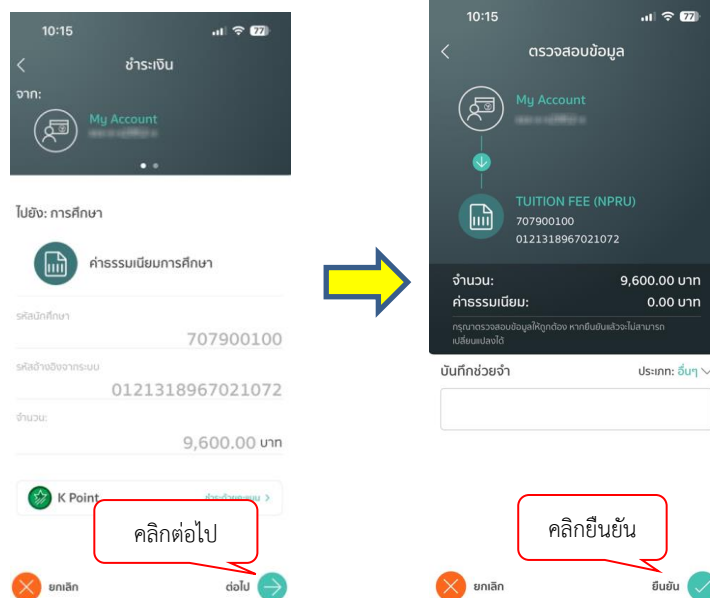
10:15
77
ชำระเงิน
จาก:
My Account
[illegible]

ไปยัง: การศึกษา
ค่าธรรมเนียมการศึกษา
รหัสนักศึกษา
707900100
รหัสอ้างอิงจากระบบ
0121318967021072
จำนวน:
9,600.00 บาท
K Point
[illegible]
คลิกต่อไป
ยกเลิก
ต่อไป

10:15
77
ตรวจสอบข้อมูล
My Account
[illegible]
TUITION FEE (NPRU)
707900100
0121318967021072
จำนวน:
9,600.00 บาท
ค่าธรรมเนียม:
0.00 บาท
กรุณาตรวจสอบข้อมูลให้ถูกต้อง หากยืนยันแล้วจะไม่สามารถเปลี่ยนแปลงได้
บันทึกช่วยจำ
ประเภท: อื่นๆ
คลิกยืนยัน
ยกเลิก
ยืนยัน